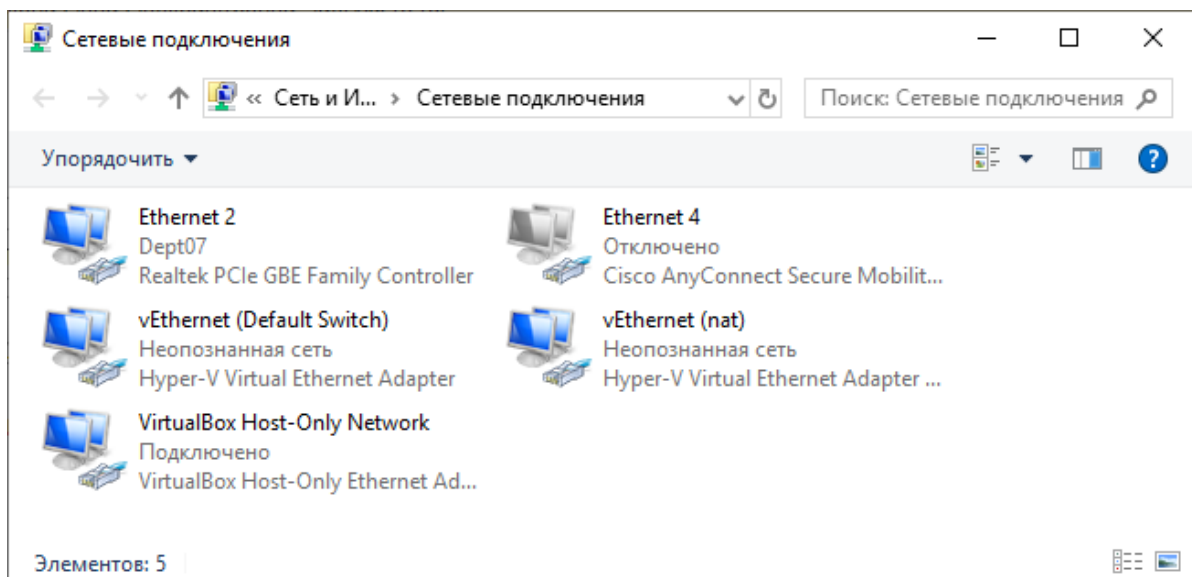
Сетевые подключения

« Сеть и И... › Сетевые подключения

Поиск: Сетевые подключения

Упорядочить ▾

Ethernet 2
Dept07
Realtek PCIe GBE Family Controller

Ethernet 4
Отключено
Cisco AnyConnect Secure Mobilit...

vEthernet (Default Switch)
Неопознанная сеть
Hyper-V Virtual Ethernet Adapter

vEthernet (nat)
Неопознанная сеть
Hyper-V Virtual Ethernet Adapter ...

VirtualBox Host-Only Network
Подключено
VirtualBox Host-Only Ethernet Ad...

Элементов: 5